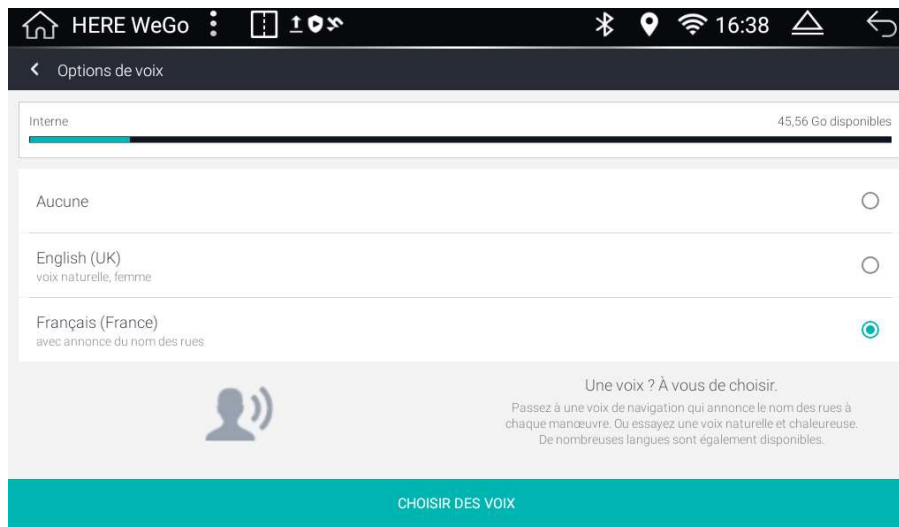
HERE WeGo 16:38

Options de voix

Interne 45,56 Go disponibles

Aucune

English (UK)
voix naturelle, femme

Français (France)
avec annonce du nom des rues

Une voix ? À vous de choisir.
Passez à une voix de navigation qui annonce le noms des rues à chaque manœuvre. Ou essayez une voix naturelle et chaleureuse. De nombreuses langues sont également disponibles.

CHOISIR DES VOIX